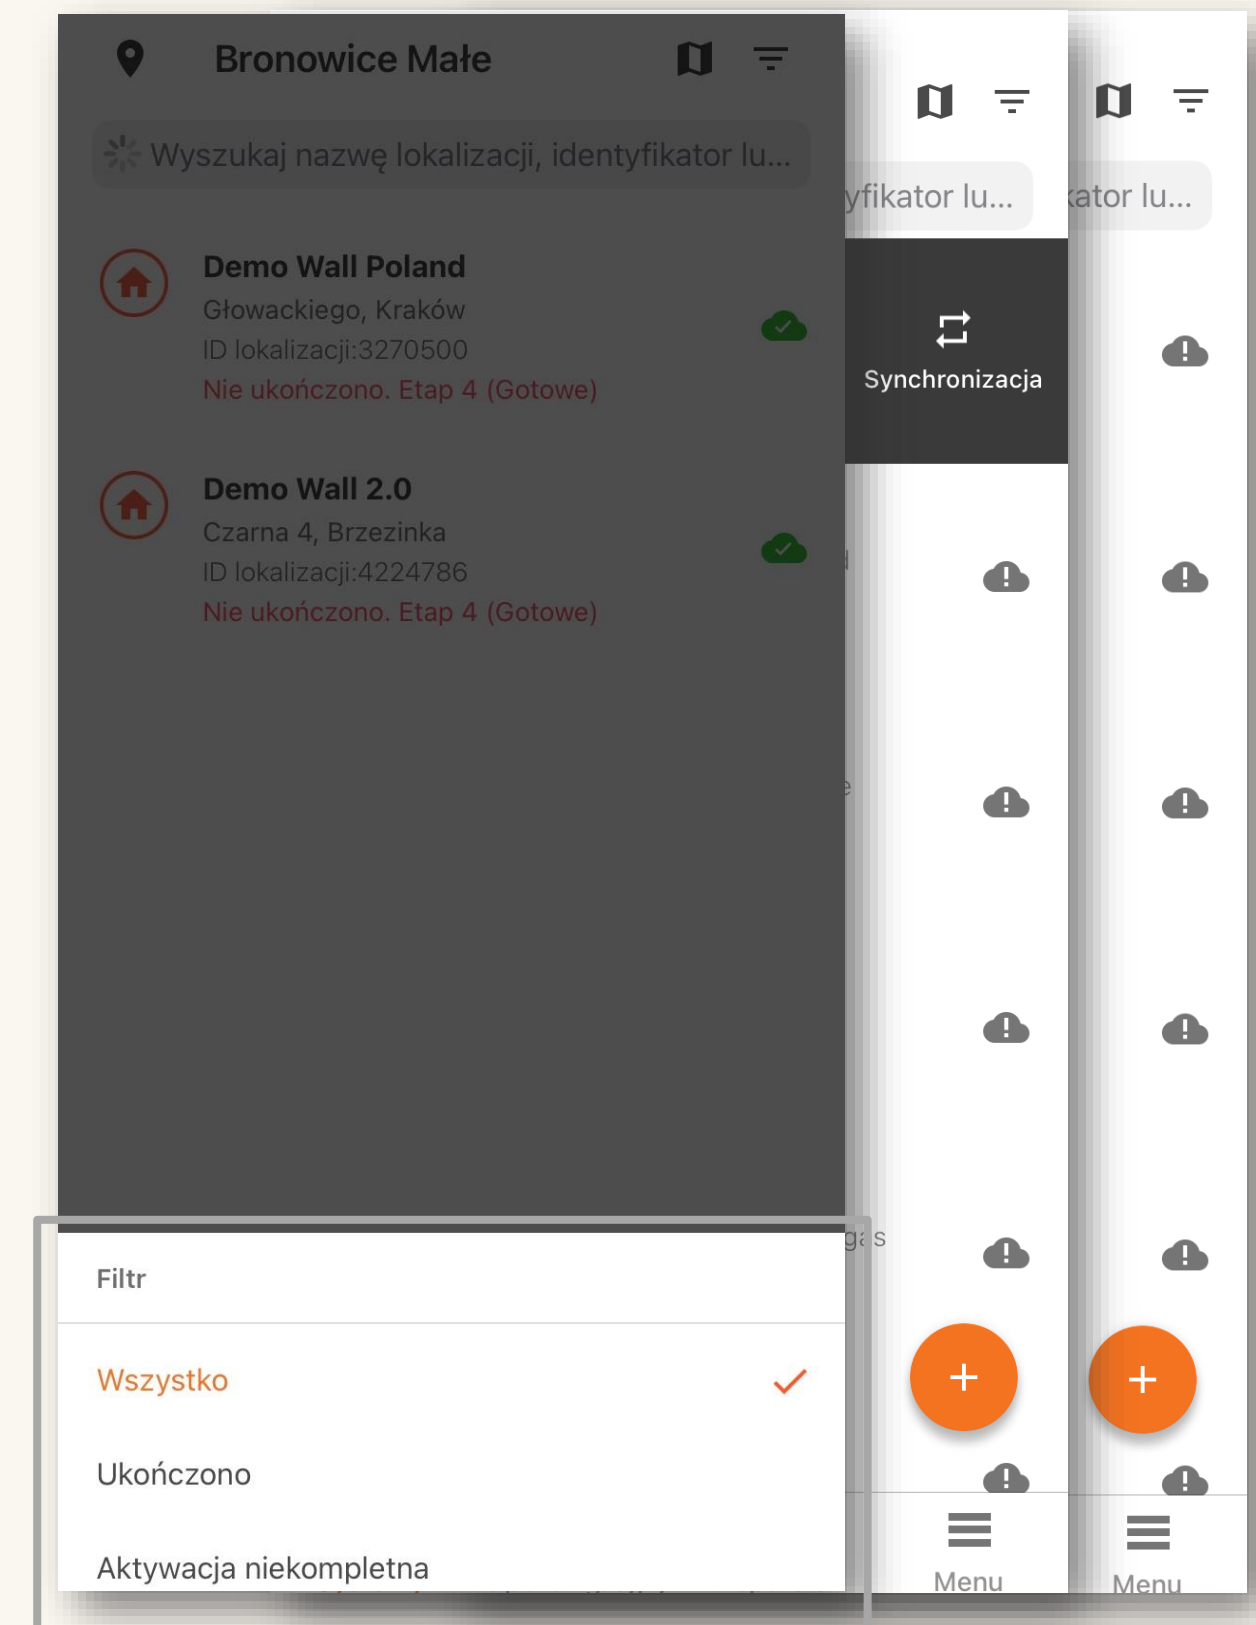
Bronowice Małe

Wyszukaj nazwę lokalizacji, identyfikator lu...

Demo Wall Poland
Głowackiego, Kraków
ID lokalizacji:3270500
Nie ukończono. Etap 4 (Gotowe)

Demo Wall 2.0
Czarna 4, Brzezinka
ID lokalizacji:4224786
Nie ukończono. Etap 4 (Gotowe)

Filtr

Wszystko

Ukończono

Aktywacja niekompletna

yfikator lu...

Synchronizacja

+

Menu

ator lu...

+

Menu